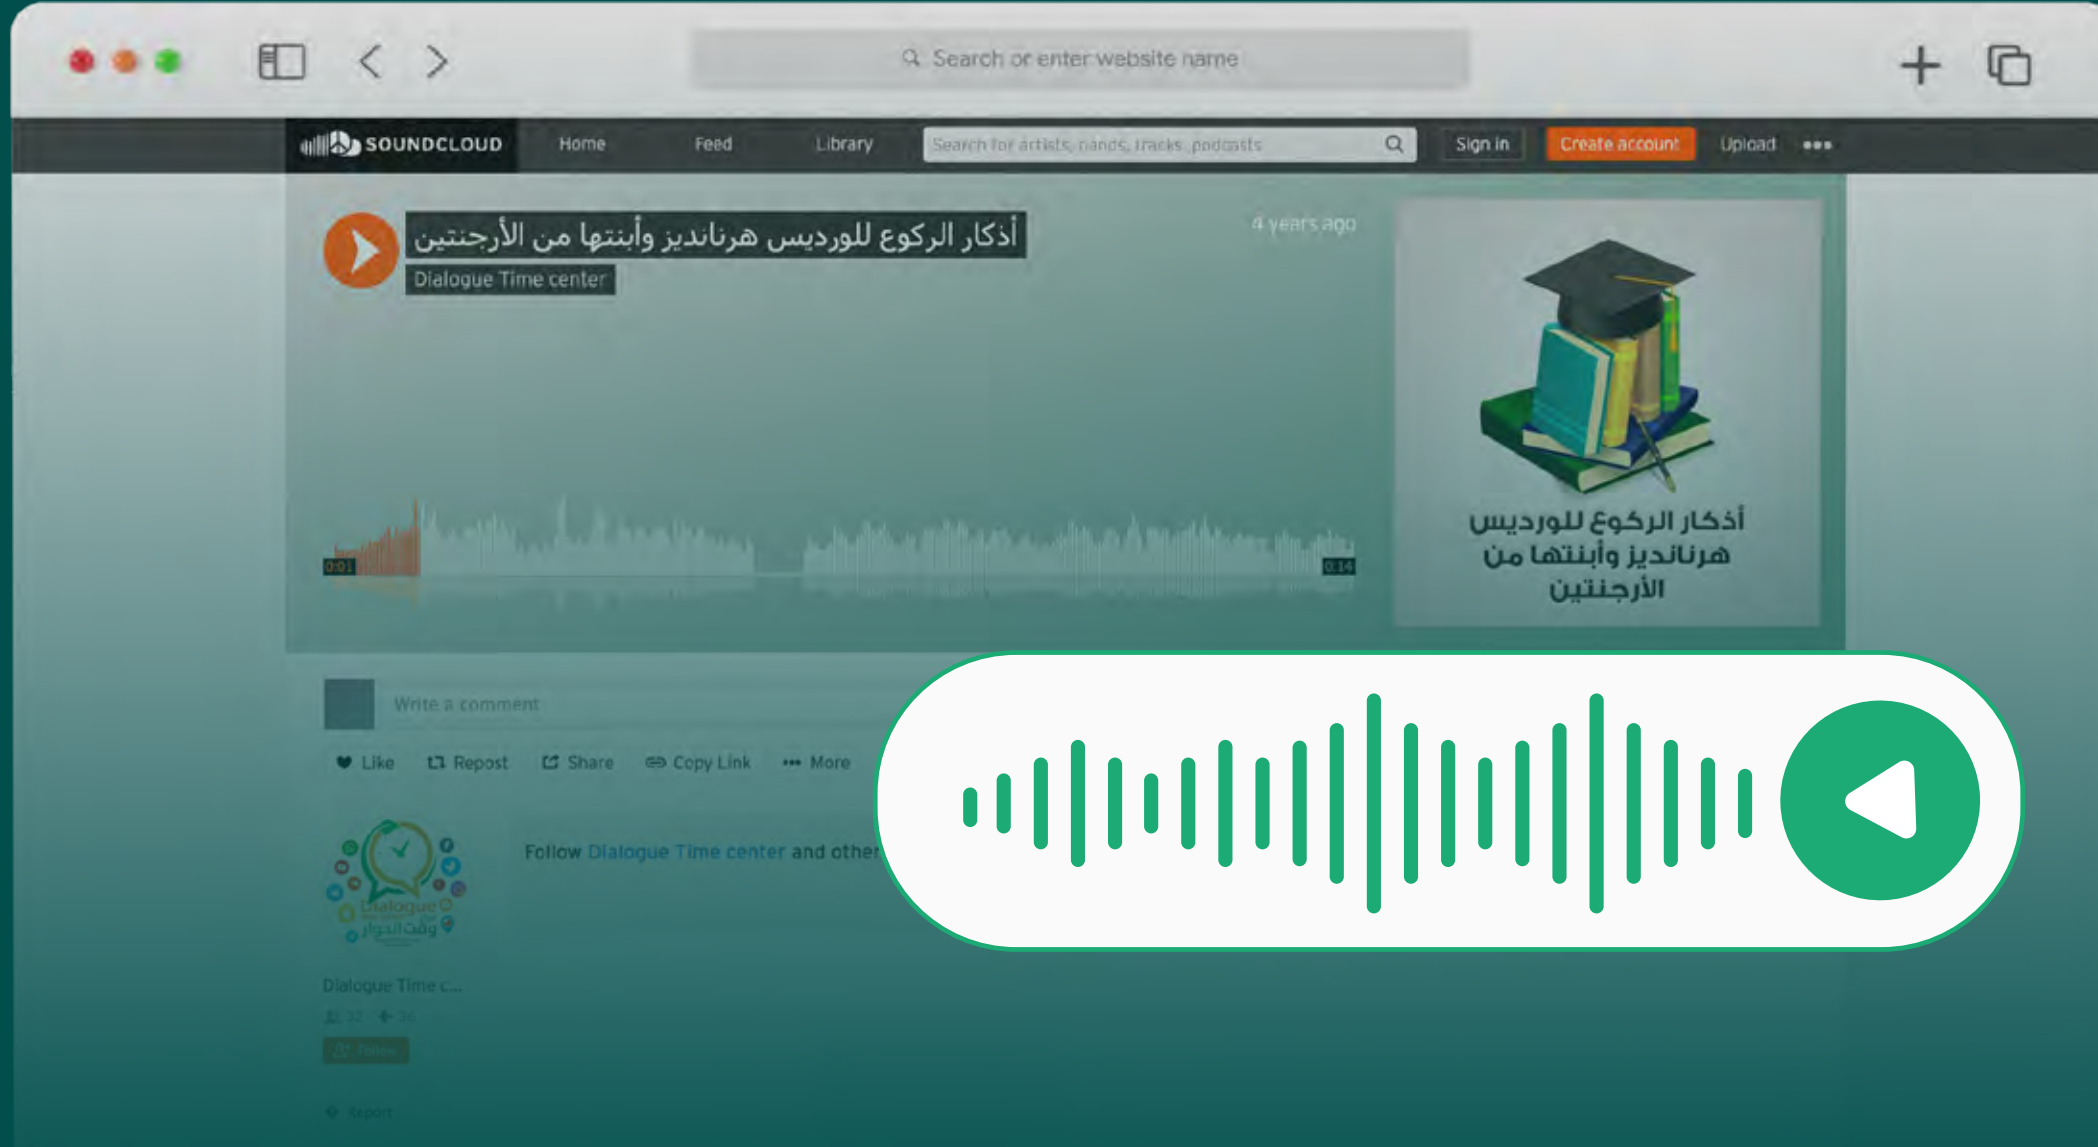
Search or enter website name

SOUNDCLOUD Home Feed Library Search for artists, bands, tracks, podcasts Sign in Create account Upload •••

أذكار الركوع للورديس هرنانديز وأبنتها من الأرجنتين

Dialogue Time center

4 years ago

0:01

0:14

أذكار الركوع للورديس هرنانديز وأبنتها من الأرجنتين

Write a comment

Like Repost Share Copy Link More

Follow Dialogue Time center and other

Dialogue وقت الحوار

Dialogue Time c...

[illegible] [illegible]

Follow

Report